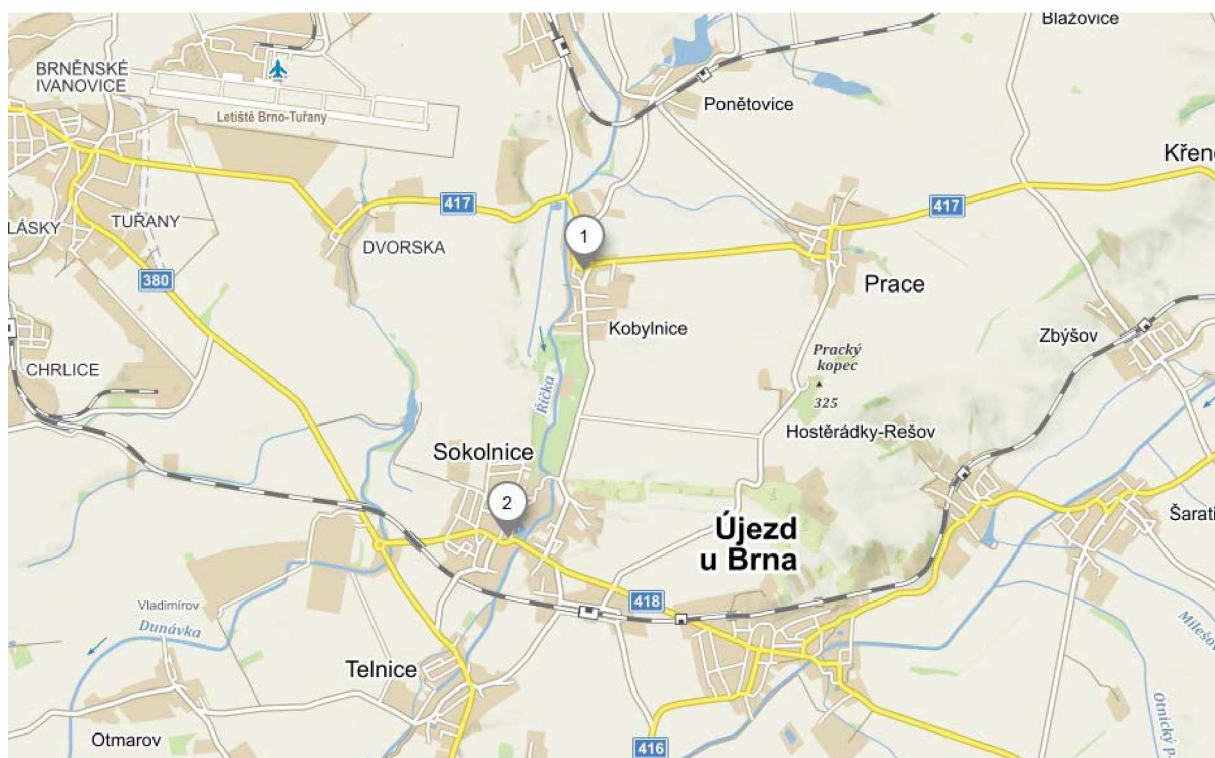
Blažovice
BRNĚNSKÉ IVANOVICE
Letiště Brno-Tuřany
Ponětovice
Křen
417
417
LÁSKY
TUŘANY
DVORSKA
1
Prace
380
Kobylnice
Zbýšov
CHRLICE
Pracký kopec
325
Říčka
Hostěrádky-Rešov
Sokolnice
2
Újezd u Brna
Šarat
Vladimírov
Dunávka
418
Mileš
Telnice
Otnický p
Otmarov
416